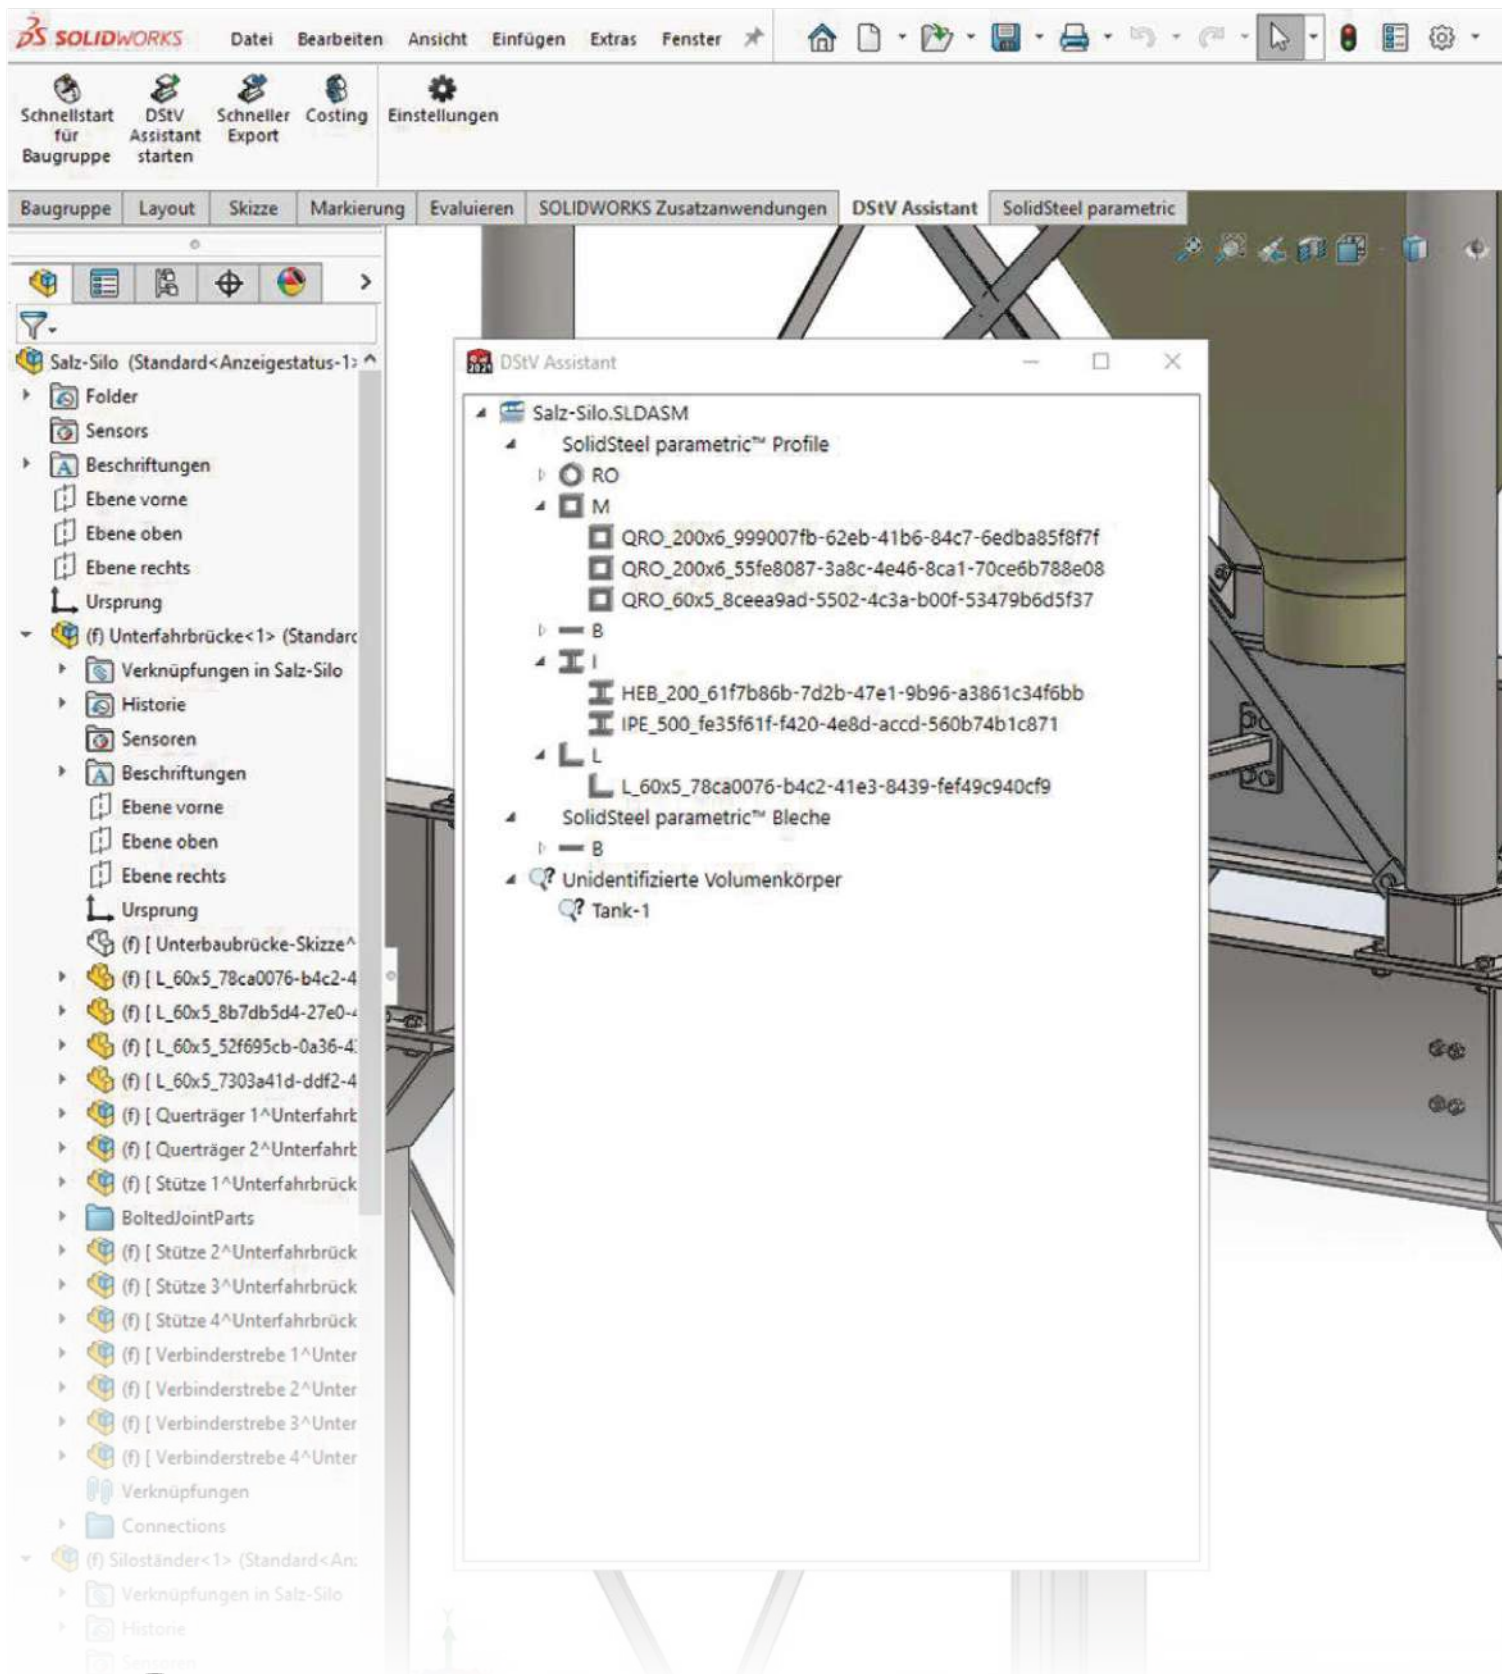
SOLIDWORKS Datei Bearbeiten Ansicht Einfügen Extras Fenster

Schnellstart für Baugruppe
DStV Assistant starten
Schneller Export
Costing
Einstellungen

Baugruppe | Layout | Skizze | Markierung | Evaluieren | SOLIDWORKS Zusatzanwendungen | DStV Assistant | SolidSteel parametric

Salz-Silo (Standard<Anzeigestatus-1>
Folder
Sensors
Beschriftungen
Ebene vorne
Ebene oben
Ebene rechts
Ursprung
(f) Unterfahrbrücke<1> (Standard
Verknüpfungen in Salz-Silo
Historie
Sensoren
Beschriftungen
Ebene vorne
Ebene oben
Ebene rechts
Ursprung
(f) [ Unterbaubrücke-Skizze^
(f) [ L_60x5_78ca0076-b4c2-4
(f) [ L_60x5_8b7db5d4-27e0-
(f) [ L_60x5_52f695cb-0a36-4
(f) [ L_60x5_7303a41d-ddf2-4
(f) [ Querträger 1^Unterfahrb
(f) [ Querträger 2^Unterfahrb
(f) [ Stütze 1^Unterfahrbrück
BoltedJointParts
(f) [ Stütze 2^Unterfahrbrück
(f) [ Stütze 3^Unterfahrbrück
(f) [ Stütze 4^Unterfahrbrück
(f) [ Verbinderstrebe 1^Unter
(f) [ Verbinderstrebe 2^Unter
(f) [ Verbinderstrebe 3^Unter
(f) [ Verbinderstrebe 4^Unter
Verknüpfungen
Connections
(f) Siloständer<1> (Standard<An
Verknüpfungen in Salz-Silo
Historie
Sensoren

DStV Assistant
Salz-Silo.SLDASM
SolidSteel parametric™ Profile
RO
M
QRO_200x6_999007fb-62eb-41b6-84c7-6edba85f8f7f
QRO_200x6_55fe8087-3a8c-4e46-8ca1-70ce6b788e08
QRO_60x5_8ceea9ad-5502-4c3a-b00f-53479b6d5f37
B
I
HEB_200_61f7b86b-7d2b-47e1-9b96-a3861c34f6bb
IPE_500_fe35f61f-f420-4e8d-accd-560b74b1c871
L
L_60x5_78ca0076-b4c2-41e3-8439-fef49c940cf9
SolidSteel parametric™ Bleche
B
Unidentifizierte Volumenkörper
Tank-1